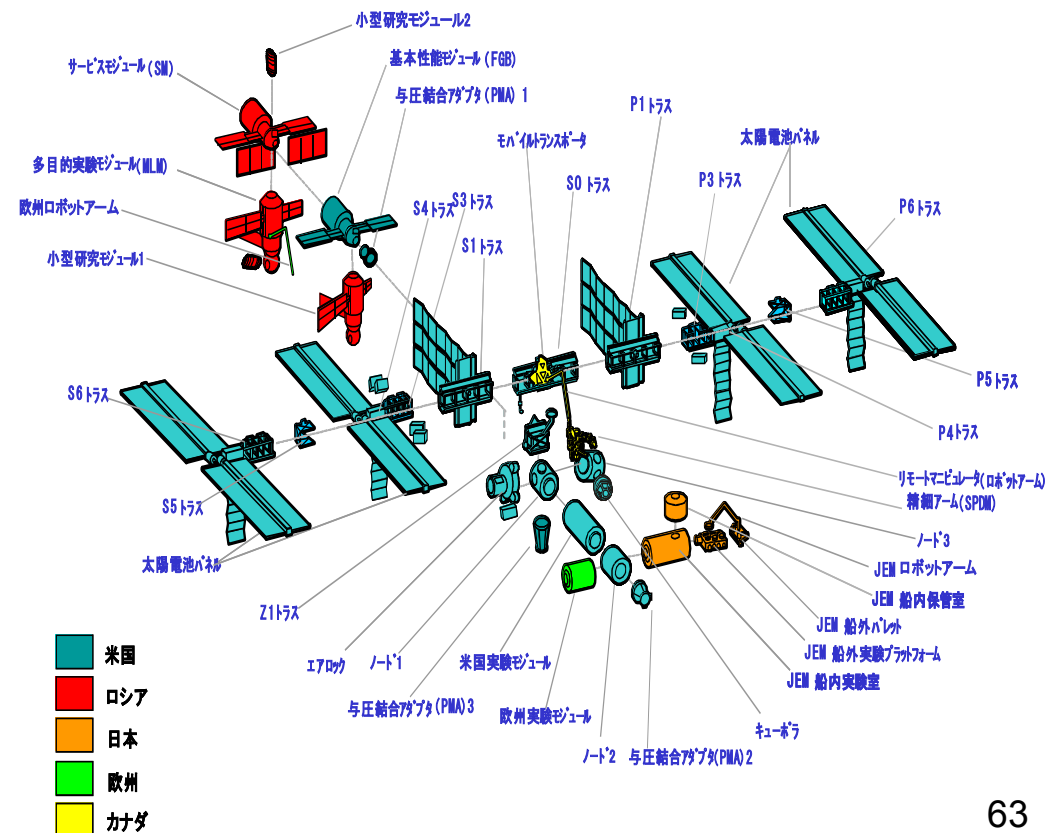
小型研究モジュール2
サービスモジュール(SM)
基本性能モジュール(FGB)
与圧結合アダプタ(PMA) 1
モバイルトランスポータ
P1トラス
太陽電池パネル
多目的実験モジュール(MLM)
S0トラス
P3トラス
欧州ロボットアーム
S4トラス
S3トラス
P6トラス
S1トラス
小型研究モジュール1
P5トラス
S6トラス
P4トラス
リモートマニピュレータ(ロボットアーム)
精細アーム(SPDM)
S5トラス
ノード3
JEM ロボットアーム
太陽電池パネル
JEM 船内保管室
Z1トラス
JEM 船外パレット
JEM 船外実験プラットフォーム
エアロック
ノード1
米国実験モジュール
JEM 船内実験室
与圧結合アダプタ(PMA)3
欧州実験モジュール
キューポラ
ノード2
与圧結合アダプタ(PMA)2
米国
ロシア
日本
欧州
カナダ
63